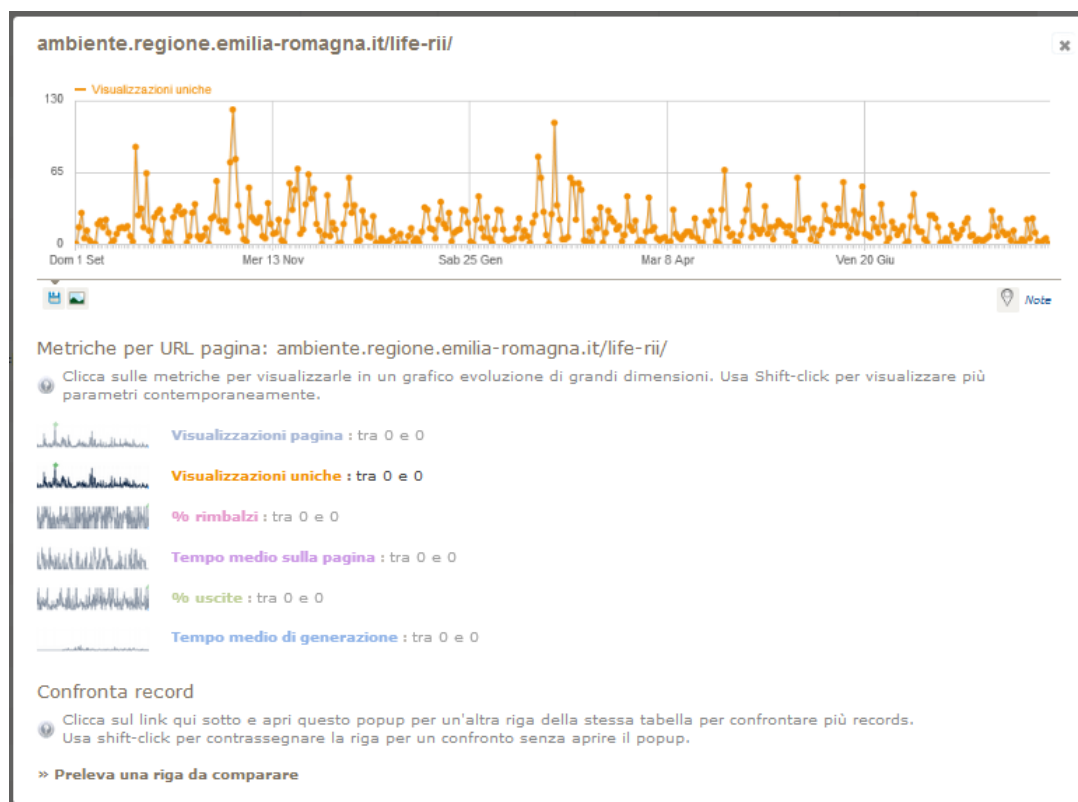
ambiente.regione.emilia-romagna.it/life-rii/

×

Visualizzazioni uniche

130

65

0

Dom 1 Set

Mer 13 Nov

Sab 25 Gen

Mar 8 Apr

Ven 20 Giu

Note

Metriche per URL pagina: ambiente.regione.emilia-romagna.it/life-rii/

Clicca sulle metriche per visualizzarle in un grafico evoluzione di grandi dimensioni. Usa Shift-click per visualizzare più parametri contemporaneamente.

Visualizzazioni pagina : tra 0 e 0

Visualizzazioni uniche : tra 0 e 0

% rimbalzi : tra 0 e 0

Tempo medio sulla pagina : tra 0 e 0

% uscite : tra 0 e 0

Tempo medio di generazione : tra 0 e 0

Confronta record

Clicca sul link qui sotto e apri questo popup per un'altra riga della stessa tabella per confrontare più records. Usa shift-click per contrassegnare la riga per un confronto senza aprire il popup.

» Preleva una riga da comparare